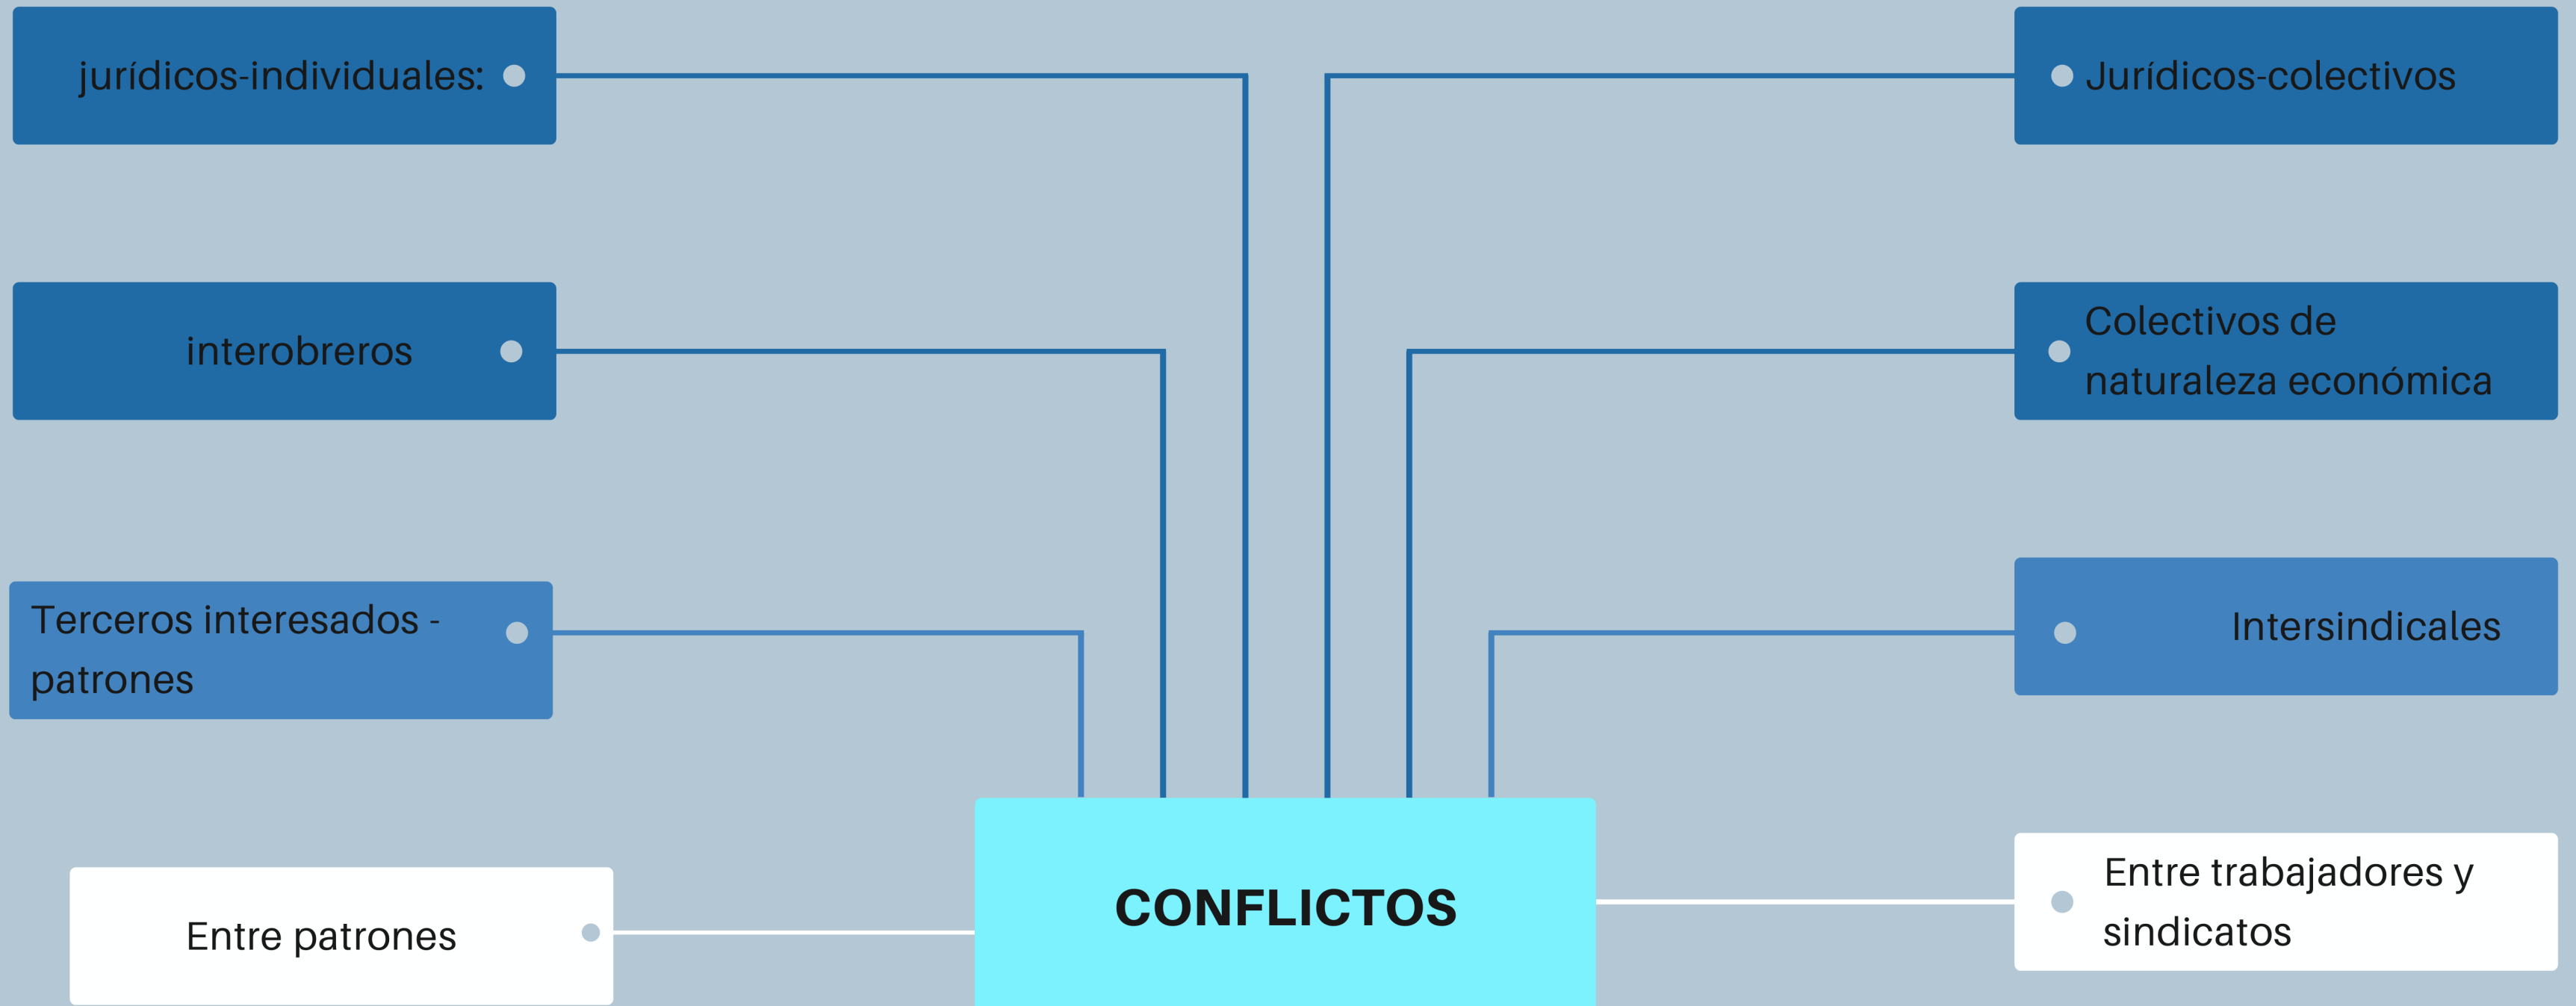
jurídicos-individuales:

Jurídicos-colectivos

interobreros

Colectivos de naturaleza económica

Terceros interesados - patrones

Intersindicales

Entre patrones

CONFLICTOS

Entre trabajadores y sindicatos